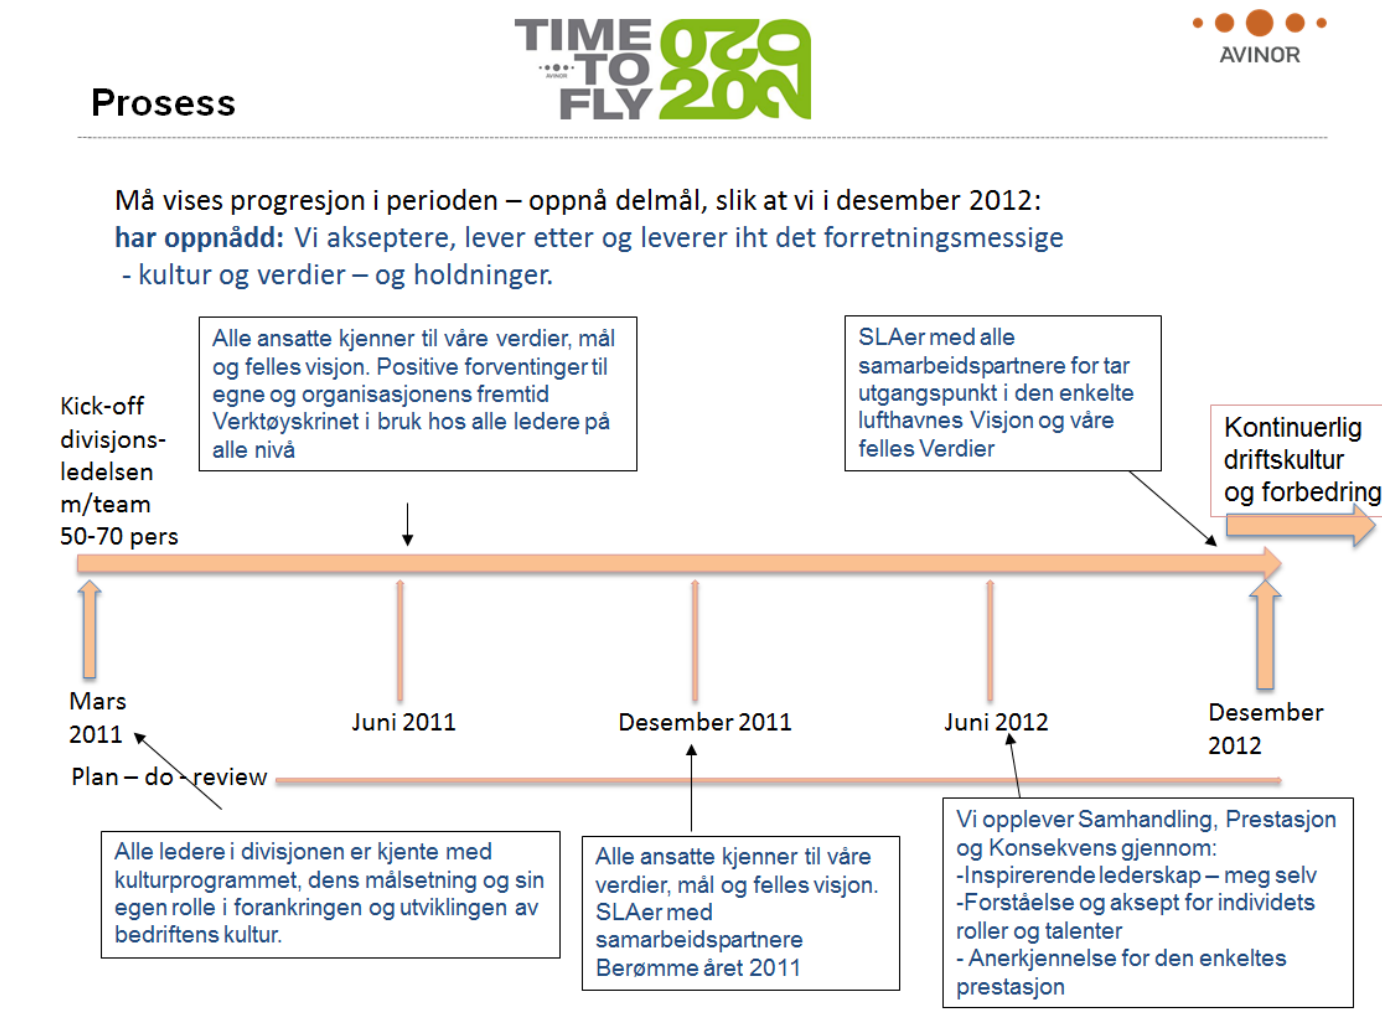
Prosess

TIME TO FLY 2020

AVINOR

Må vises progresjon i perioden – oppnå delmål, slik at vi i desember 2012:
har oppnådd: Vi akseptere, lever etter og leverer iht det forretningsmessige
- kultur og verdier – og holdninger.

Alle ansatte kjenner til våre verdier, mål og felles visjon. Positive forventinger til egne og organisasjonens fremtid Verktøyskrinet i bruk hos alle ledere på alle nivå

SLAer med alle samarbeidspartnere for tar utgangspunkt i den enkelte lufthavnes Visjon og våre felles Verdier

Kick-off divisjons-ledelsen m/team 50-70 pers

Kontinuerlig driftskultur og forbedring

Mars 2011

Juni 2011

Desember 2011

Juni 2012

Desember 2012

Plan – do – review

Alle ledere i divisjonen er kjente med kulturprogrammet, dens målsetning og sin egen rolle i forankringen og utviklingen av bedriftens kultur.

Alle ansatte kjenner til våre verdier, mål og felles visjon.
SLAer med samarbeidspartnere
Berømme året 2011

Vi opplever Samhandling, Prestasjon og Konsekvens gjennom:
-Inspirerende lederskap – meg selv
-Forståelse og aksept for individets roller og talenter
- Anerkjennelse for den enkeltes prestasjon